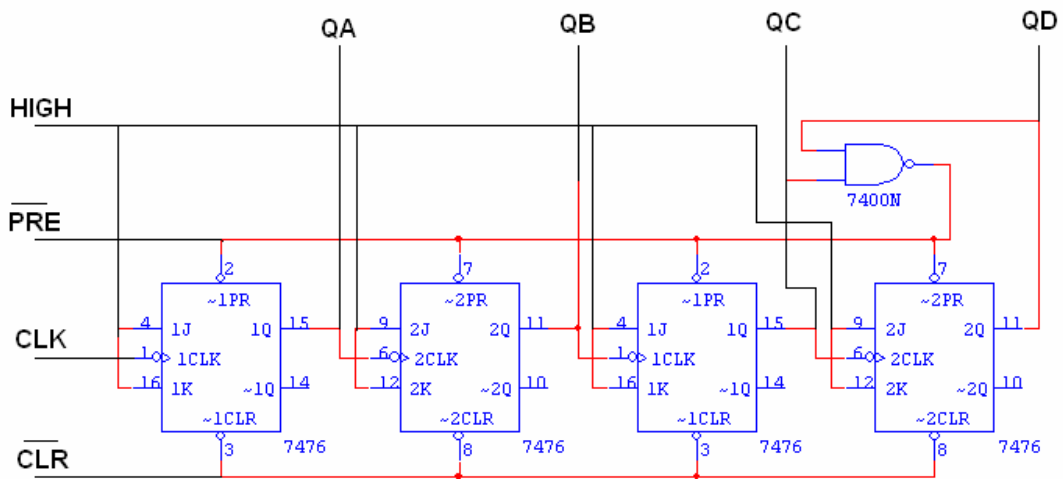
QA QB QC QD

HIGH

$\overline{PRE}$

CLK

$\overline{CLR}$

7400N

2
~1PR
4 1J 1Q 15
1 1CLK
16 1K ~1Q 14
~1CLR
3
7476

7
~2PR
9 2J 2Q 11
6 2CLK
12 2K ~2Q 10
~2CLR
8
7476

2
~1PR
4 1J 1Q 15
1 1CLK
16 1K ~1Q 14
~1CLR
3
7476

7
~2PR
9 2J 2Q 11
6 2CLK
12 2K ~2Q 10
~2CLR
8
7476